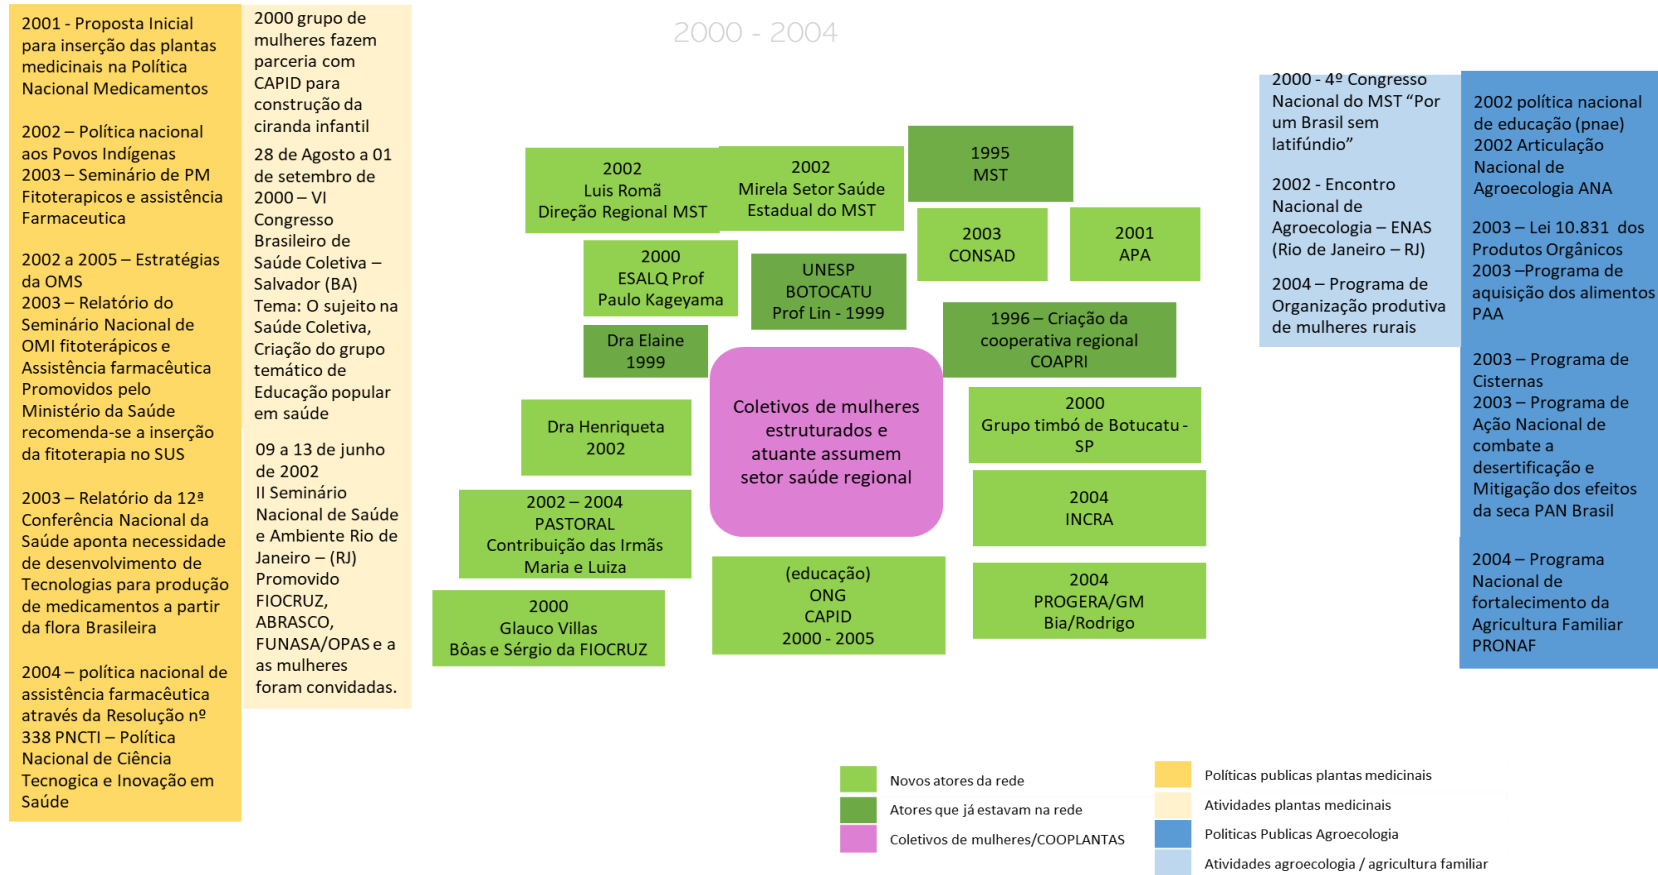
2001 - Proposta Inicial para inserção das plantas medicinais na Política Nacional Medicamentos

2002 – Política nacional aos Povos Indígenas
2003 – Seminário de PM Fitoterapicos e assistência Farmaceutica

2002 a 2005 – Estratégias da OMS
2003 – Relatório do Seminário Nacional de OMI fitoterápicos e Assistência farmacêutica Promovidos pelo Ministério da Saúde recomenda-se a inserção da fitoterapia no SUS

2003 – Relatório da 12ª Conferência Nacional da Saúde aponta necessidade de desenvolvimento de Tecnologias para produção de medicamentos a partir da flora Brasileira

2004 – política nacional de assistência farmacêutica através da Resolução nº 338 PNCTI – Política Nacional de Ciência Tecnogica e Inovação em Saúde

2000 grupo de mulheres fazem parceria com CAPID para construção da ciranda infantil

28 de Agosto a 01 de setembro de 2000 – VI Congresso Brasileiro de Saúde Coletiva – Salvador (BA) Tema: O sujeito na Saúde Coletiva, Criação do grupo temático de Educação popular em saúde

09 a 13 de junho de 2002
II Seminário Nacional de Saúde e Ambiente Rio de Janeiro – (RJ) Promovido FIOCRUZ, ABRASCO, FUNASA/OPAS e a as mulheres foram convidadas.

2000 - 2004

2002
Luis Romã
Direção Regional MST

2002
Mirela Setor Saúde Estadual do MST

1995
MST

2003
CONSAD

2001
APA

2000
ESALQ Prof Paulo Kageyama

UNESP BOTOCATU
Prof Lin - 1999

Dra Elaine
1999

1996 – Criação da cooperativa regional COAPRI

Coletivos de mulheres estruturados e atuante assumem setor saúde regional

Dra Henriqueta
2002

2000
Grupo timbó de Botucatu - SP

2002 – 2004
PASTORAL
Contribuição das Irmãs Maria e Luiza

2004
INCRA

2000
Glauco Villas Bôas e Sérgio da FIOCRUZ

(educação)
ONG
CAPID
2000 - 2005

2004
PROGERA/GM
Bia/Rodrigo

2000 - 4º Congresso Nacional do MST "Por um Brasil sem latifúndio"

2002 - Encontro Nacional de Agroecologia – ENAS (Rio de Janeiro – RJ)

2004 – Programa de Organização produtiva de mulheres rurais

2002 política nacional de educação (pnae)
2002 Articulação Nacional de Agroecologia ANA

2003 – Lei 10.831 dos Produtos Orgânicos
2003 –Programa de aquisição dos alimentos PAA

2003 – Programa de Cisternas
2003 – Programa de Ação Nacional de combate a desertificação e Mitigação dos efeitos da seca PAN Brasil

2004 – Programa Nacional de fortalecimento da Agricultura Familiar PRONAF

Novos atores da rede
Atores que já estavam na rede
Coletivos de mulheres/COOPLANTAS
Políticas publicas plantas medicinais
Atividades plantas medicinais
Politicas Publicas Agroecologia
Atividades agroecologia / agricultura familiar